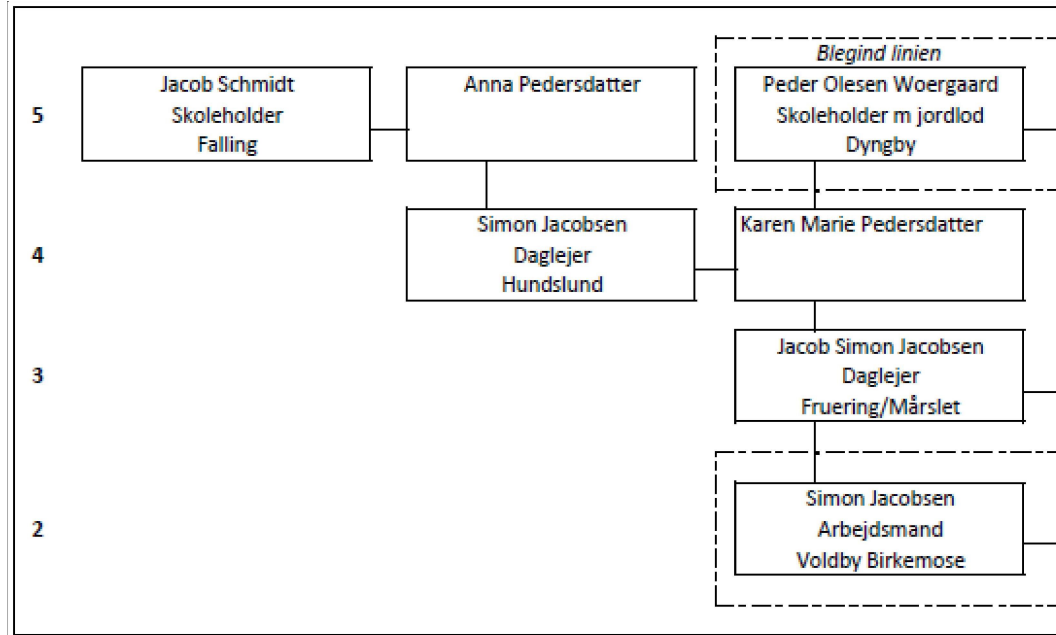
Blegind linien

5

Jacob Schmidt
Skoleholder
Falling

Anna Pedersdatter

Peder Olesen Woergaard
Skoleholder m jordlod
Dyngby

4

Simon Jacobsen
Daglejer
Hundslund

Karen Marie Pedersdatter

3

Jacob Simon Jacobsen
Daglejer
Fruering/Mårslet

2

Simon Jacobsen
Arbejdsmand
Voldby Birkemose